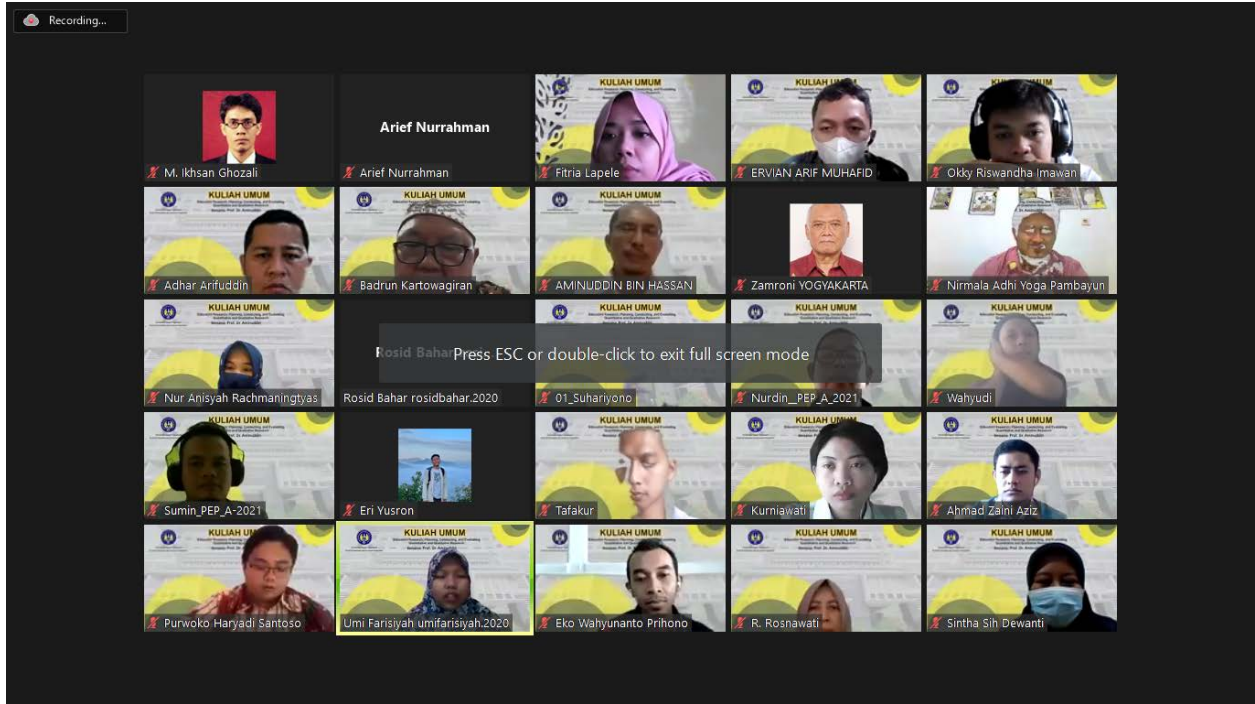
Recording...

M. Ikhsan Ghozali

Arief Nurrahman

Arief Nurrahman

KULIAH UMUM

Fitria Lapele

KULIAH UMUM

ERVIAN ARIF MUHAFID

KULIAH UMUM

Okky Riswandha Imawan

KULIAH UMUM

Adhar Arifuddin

KULIAH UMUM

Badrun Kartowagiran

KULIAH UMUM

AMINUDDIN BIN HASSAN

Zamroni YOGYAKARTA

Nirmala Adhi Yoga Pambayun

KULIAH UMUM

Nur Anisyah Rachmaningtyas

Rosid Bahar

Rosid Bahar rosidbahar.2020

Press ESC or double-click to exit full screen mode

KULIAH UMUM

01_Suhariyono

KULIAH UMUM

Nurdin_PEP_A_2021

KULIAH UMUM

Wahyudi

KULIAH UMUM

Sumin_PEP_A-2021

Eri Yusron

KULIAH UMUM

Tafakur

KULIAH UMUM

Kurniawati

KULIAH UMUM

Ahmad Zaini Aziz

KULIAH UMUM

Purwoko Haryadi Santoso

KULIAH UMUM

Umi Farisiyah umifarisiyah.2020

KULIAH UMUM

Eko Wahyunanto Prihono

KULIAH UMUM

R. Rosnawati

KULIAH UMUM

Sintha Sih Dewanti